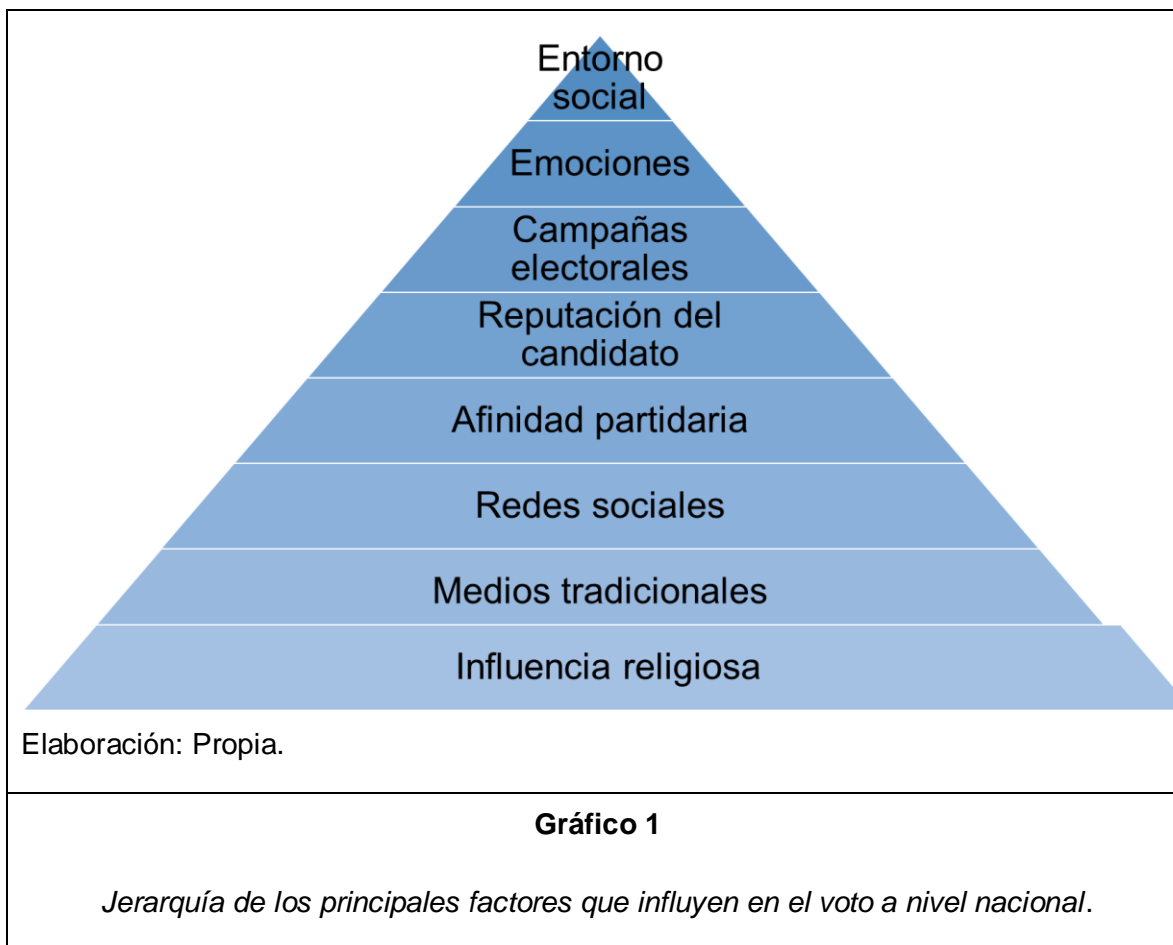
Entorno social

Emociones

Campañas electorales

Reputación del candidato

Afinidad partidaria

Redes sociales

Medios tradicionales

Influencia religiosa

Elaboración: Propia.

**Gráfico 1**

*Jerarquía de los principales factores que influyen en el voto a nivel nacional*.